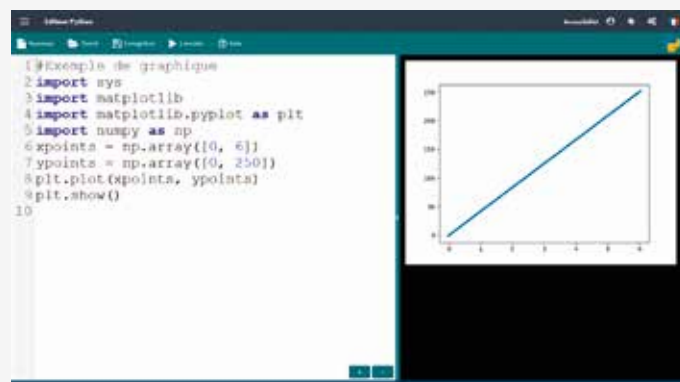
Editeur Python

Accessibilité

Nouveau Ouvrir Enregistrer Executer Aide

1 #Exemple de graphique
2 import sys
3 import matplotlib
4 import matplotlib.pyplot as plt
5 import numpy as np
6 xpoints = np.array([0, 6])
7 ypoints = np.array([0, 250])
8 plt.plot(xpoints, ypoints)
9 plt.show()
10

250
200
150
100
50
0
0 1 2 3 4 5 6